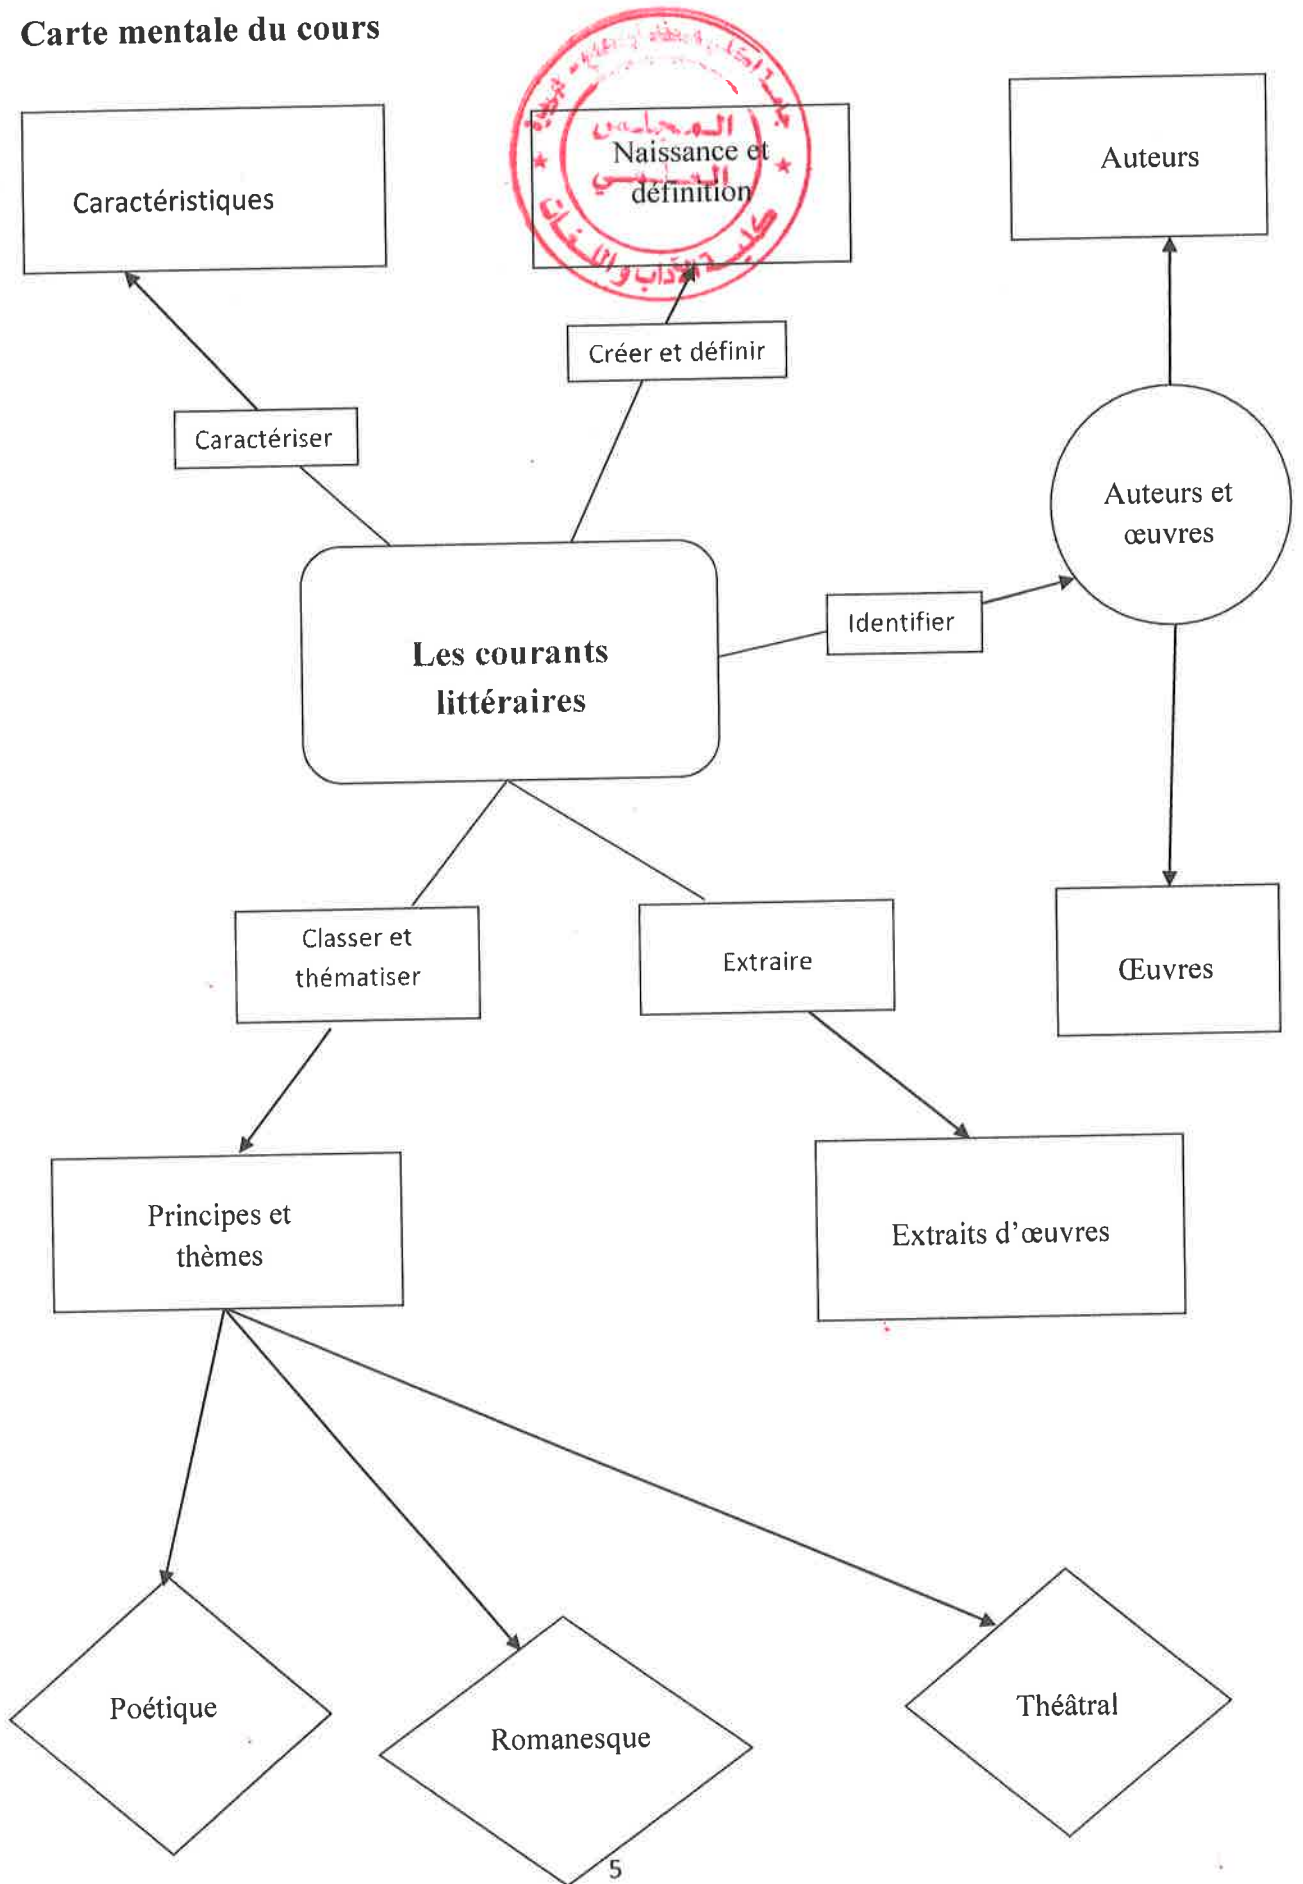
Carte mentale du cours

Caractéristiques

Naissance et définition

Auteurs

Créer et définir

Caractériser

Auteurs et œuvres

Identifier

Les courants littéraires

Classer et thématiser

Extraire

Œuvres

Principes et thèmes

Extraits d'œuvres

Poétique

Romanesque

Théâtral

5

المجلس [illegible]
كلية الآداب واللغات